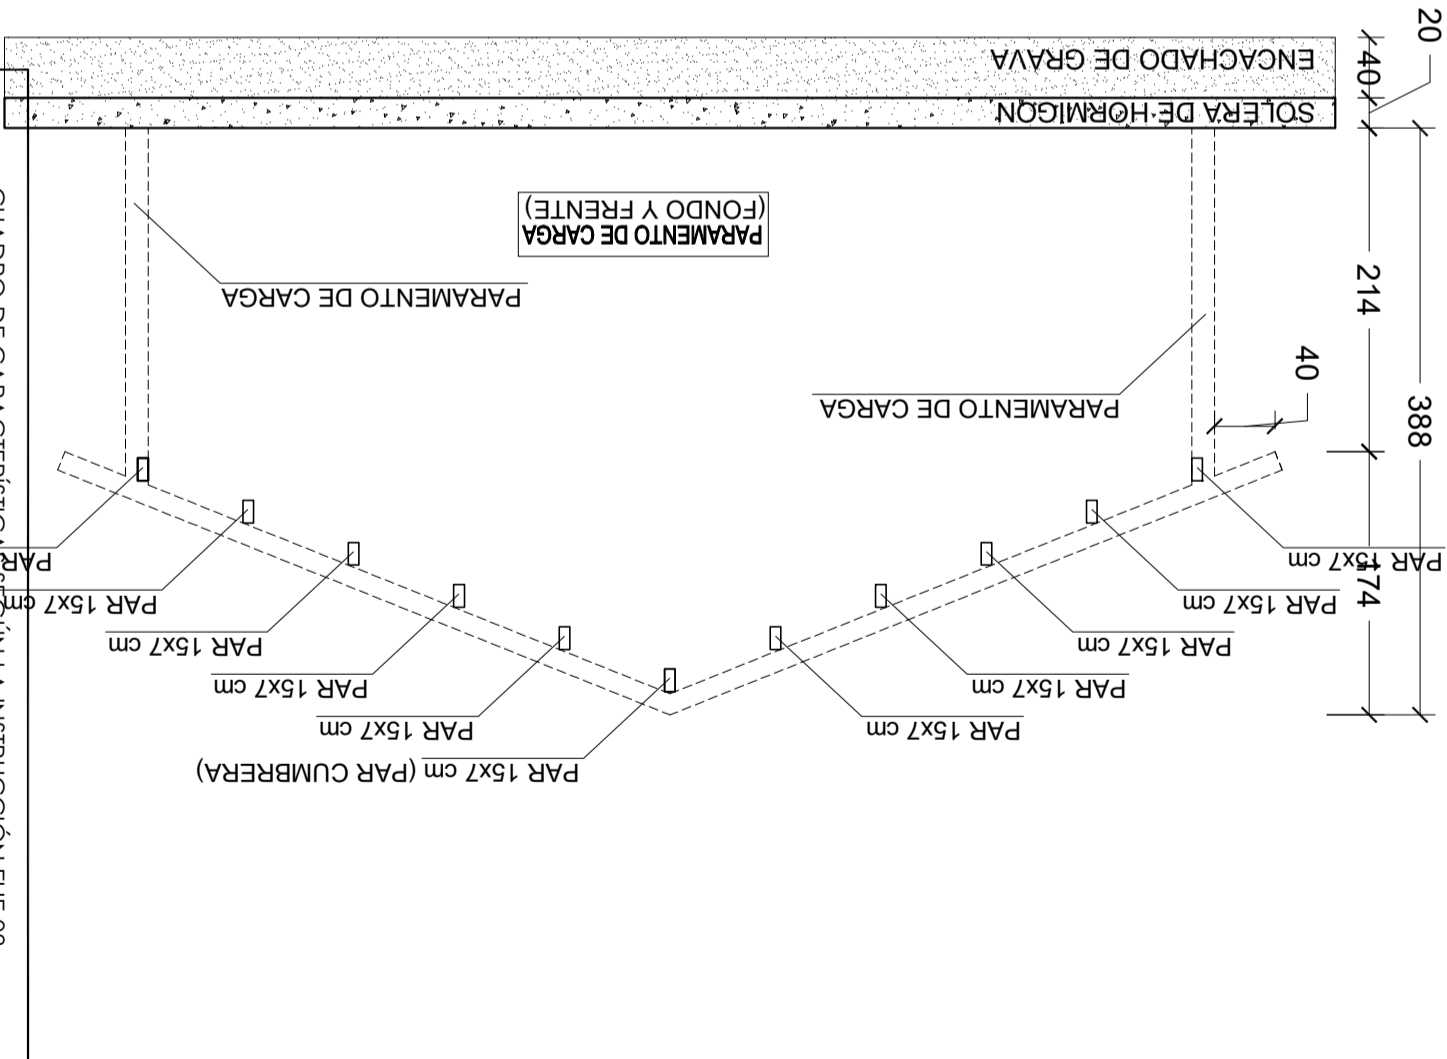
ENCACHADO DE GRAVA
SOLERA DE HORMIGON
20
40
PARAMENTO DE CARGA
(FONDO Y FRENTE)
PARAMENTO DE CARGA
PARAMENTO DE CARGA
214
40
388
174
PAR 15x7 cm
PAR 15x7 cm
PAR 15x7 cm
PAR 15x7 cm
PAR 15x7 cm
PAR 15x7 cm (PAR CUMBRERA)
PAR 15x7 cm
PAR 15x7 cm
PAR 15x7 cm
PAR 15x7 cm
PAR 15x7 cm
PAR
CUADRO DE CARACTERÍSTICAS SEGÚN LA INSTRUCCIÓN EHE-08